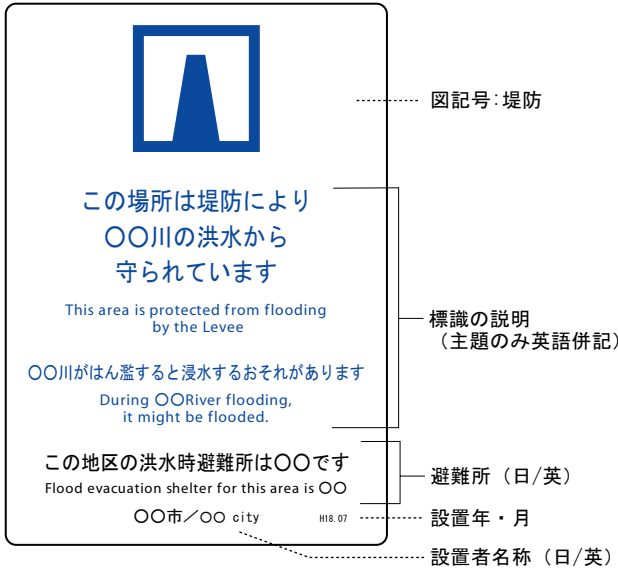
この場所は堤防により
〇〇川の洪水から
守られています

This area is protected from flooding by the Levee

〇〇川がはん濫すると浸水するおそれがあります

During 〇〇River flooding, it might be flooded.

この地区の洪水時避難所は〇〇です

Flood evacuation shelter for this area is 〇〇

〇〇市／〇〇 city

H18.07

図記号：堤防

標識の説明
（主題のみ英語併記）

避難所（日/英）

設置年・月

設置者名称（日/英）